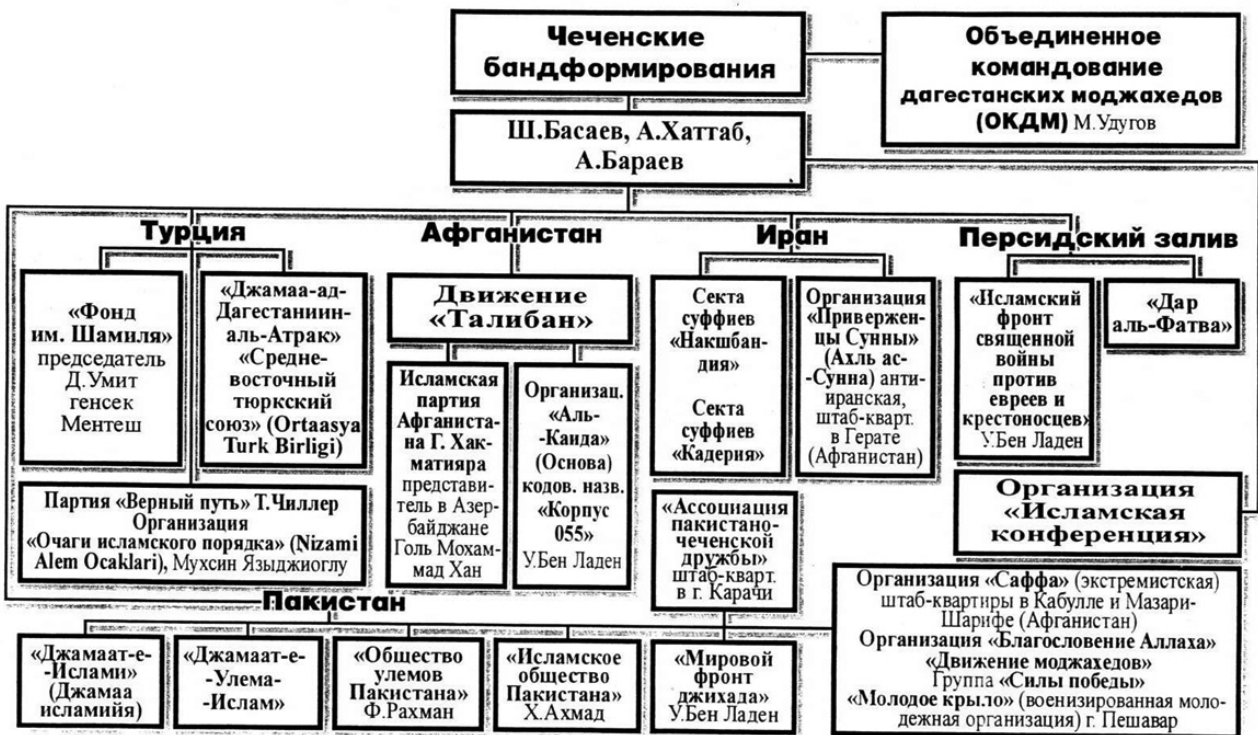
Чеченские бандформирования

Объединенное командование дагестанских моджахедов (ОКДМ) М.Удугов

Ш.Басаев, А.Хаттаб, А.Бараев

Турция

Афганистан

Иран

Персидский залив

«Фонд им. Шамиля» председатель Д.Умит генсек Ментеш

«Джамаа-ад-Дагестаниин-аль-Атрак» «Средне-восточный тюркский союз» (Ortaasya Turk Birligi)

Движение «Талибан»

Исламская партия Афганистана Г. Хакматияра представитель в Азербайджане Голь Мохаммад Хан

Организац. «Аль-Каида» (Основа) кодов. назв. «Корпус 055» У.Бен Ладен

Секта суффиев «Накшбандия»

Секта суффиев «Кадерия»

Организация «Приверженцы Сунны» (Ахль ас-Сунна) антииранская, штаб-кварт. в Герате (Афганистан)

«Исламский фронт священной войны против евреев и крестоносцев» У.Бен Ладен

«Дар аль-Фатва»

Партия «Верный путь» Т.Чиллер Организация «Очаги исламского порядка» (Nizami Alem Ocaklari), Мухсин Языджиоглу

«Ассоциация пакистано-чеченской дружбы» штаб-кварт. в г. Карачи

Организация «Исламская конференция»

Организация «Саффа» (экстремистская) штаб-квартиры в Кабулле и Мазари-Шарифе (Афганистан)
Организация «Благословение Аллаха»
«Движение моджахедов»
Группа «Силы победы»
«Молодое крыло» (военизированная молодежная организация) г. Пешавар

Пакистан

«Джамаат-е-Ислами» (Джамаа исламийя)

«Джамаат-е--Улема--Ислам»

«Общество улемов Пакистана» Ф.Рахман

«Исламское общество Пакистана» Х.Ахмад

«Мировой фронт джихада» У.Бен Ладен